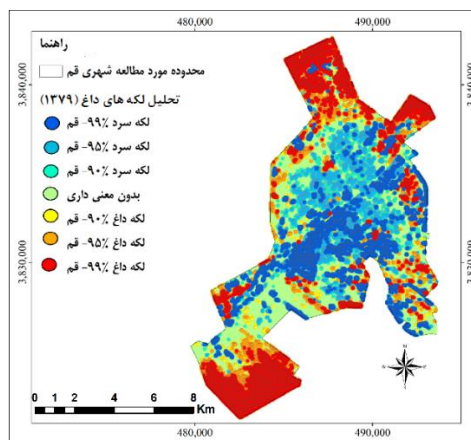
480,000
490,000

راهنما
محدوده مورد مطالعه شهری قم
تحلیل لکه های داغ (۱۳۷۹)
لکه سرد ٪۹۹- قم
لکه سرد ٪۹۵- قم
لکه سرد ٪۹۰- قم
بدون معنی داری
لکه داغ ٪۹۰- قم
لکه داغ ٪۹۵- قم
لکه داغ ٪۹۹- قم

3,840,000
3,830,000
3,840,000
3,830,000

N

0 1 2 4 6 8 Km

480,000
490,000